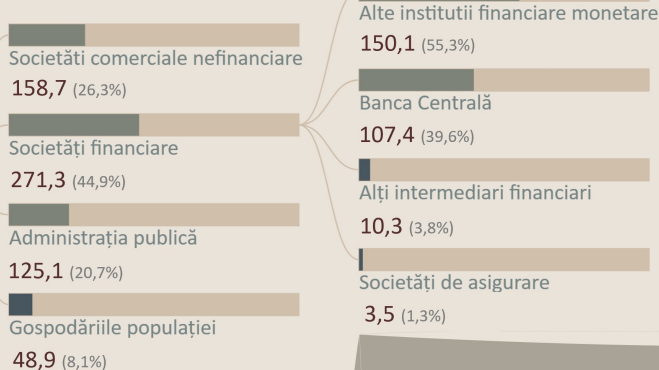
Societăti comerciale nefinanciare
158,7 (26,3%)

Societăți financiare
271,3 (44,9%)

Administrația publică
125,1 (20,7%)

Gospodăriile populației
48,9 (8,1%)

Alte institutii financiare monetare
150,1 (55,3%)

Banca Centrală
107,4 (39,6%)

Alți intermediari financiari
10,3 (3,8%)

Societăți de asigurare
3,5 (1,3%)